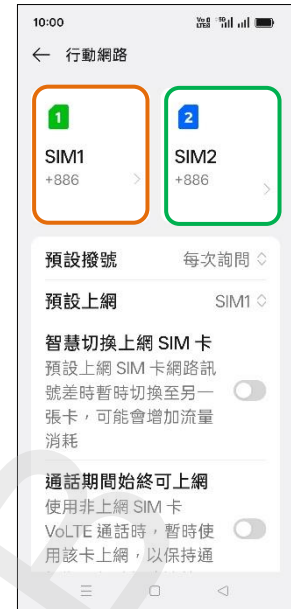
10:00

← 行動網路

1
SIM1
+886

2
SIM2
+886

預設撥號 每次詢問

預設上網 SIM1

智慧切換上網 SIM 卡
預設上網 SIM 卡網路訊號差時暫時切換至另一張卡，可能會增加流量消耗

通話期間始終可上網
使用非上網 SIM 卡 VoLTE 通話時，暫時使用該卡上網，以保持通